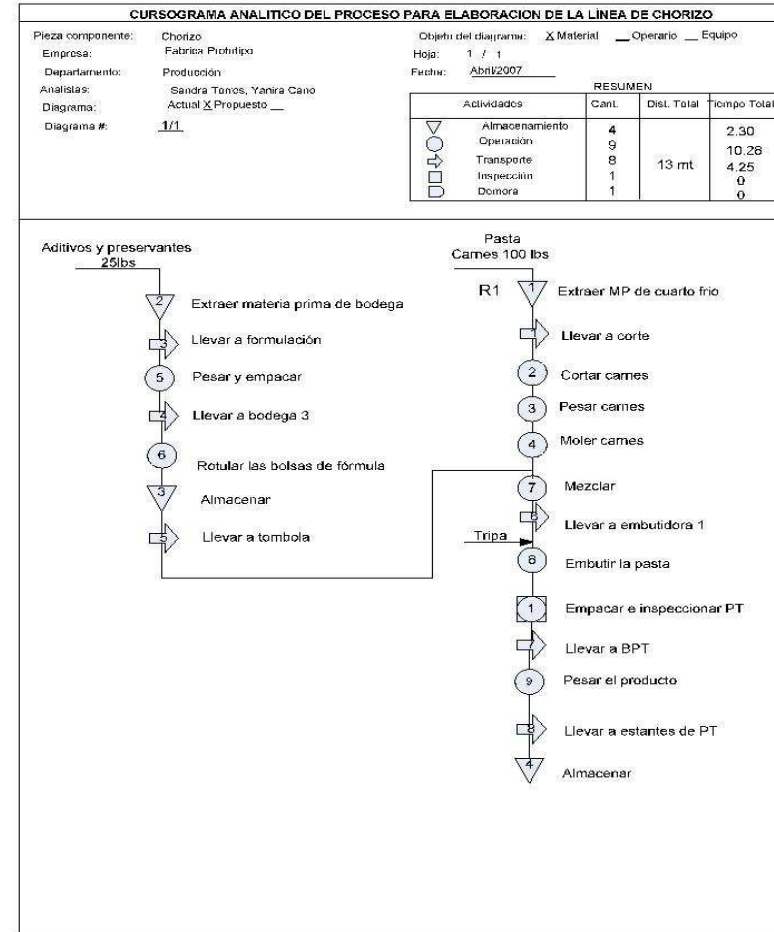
CURSOGRAMA ANALITICO DEL PROCESO PARA ELABORACION DE LA LINEA DE CHORIZO

Pieza componente: Chorizo
Empresa: Fabrica Protutipo
Departamento: Producción
Analistas: Sandra Torres, Yanira Cano
Diagrama: Actual X Propuesto __
Diagrama #: 1/1

Objeto del diagrama: X Material __ Operario __ Equipo
Hoja: 1 / 1
Fecha: Abril/2007

RESUMEN

| Actividades | Cant. | Dist. Total | Tiempo Total |
|---|---|---|---|
| Almacenamiento | 4 | 13 mt | 2.30 |
| Operación | 9 | | 10.28 |
| Transporte | 8 | | 4.25 |
| Inspección | 1 | | 0 |
| Demora | 1 | | 0 |

Aditivos y preservantes
25lbs

2 Extraer materia prima de bodega
3 Llevar a formulación
5 Pesar y empacar
4 Llevar a bodega 3
6 Rotular las bolsas de fórmula
3 Almacenar
5 Llevar a tombola

Pasta
Carnes 100 lbs

R1
1 Extraer MP de cuarto frio
1 Llevar a corte
2 Cortar carnes
3 Pesar carnes
4 Moler carnes
7 Mezclar
6 Llevar a embutidora 1
Tripa
8 Embutir la pasta
1 Empacar e inspeccionar PT
7 Llevar a BPT
9 Pesar el producto
8 Llevar a estantes de PT
4 Almacenar